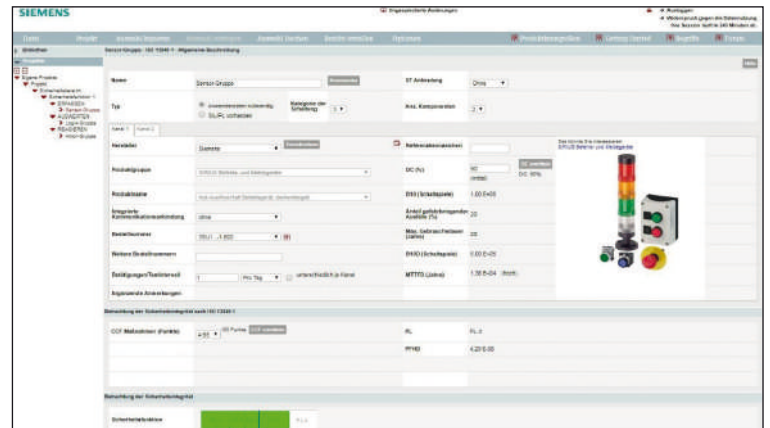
SIEMENS

Ungespeicherte Änderungen

Abmelden
Verbindung zur Sitzung
Ihre Sitzung läuft in 240 Minuten ab.

Datei Projekt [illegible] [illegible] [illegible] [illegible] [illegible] Optionen

Projektübersicht Leitfaden Begriffe Forum

Bibliothek

Sensor-Gruppe - ISO 13849-1 - Allgemeine Beschreibung

Hilfe

Eigene Projekte
Projekt
Sicherheitsfunktion
Sicherheitsfunktion 1
ERFASSEN
Sensor-Gruppe
AUSWERTEN
Logik-Gruppe
REAGIEREN
Aktor-Gruppe

Name
Sensor-Gruppe
Kommentar

ST-Architektur
Ohne

Typ
Anwenderdaten notwendig
SIL/PL vorhanden

Kategorie der Schaltung
3

Anz. Komponenten
2

Kanal 1
Kanal 2

Hersteller
Siemens

Referenzkennzeichen

Das könnte Sie interessieren:
SIRIUS Befehls- und Meldegeräte

Produktgruppe
SIRIUS Befehls- und Meldegeräte

DC (%)
90
mittel

DC: 90%

Produktname
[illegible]

B10 (Schaltspiele)
1.00 E+05

Integrierte Kommunikationsanbindung
ohne

Anteil gefährlicher Ausfälle (%)
20

Bestellnummer
3SU1 ...1.AA00

Max. Gebrauchsdauer (Jahre)
20

Weitere Bestellnummern

B10D (Schaltspiele)
5.00 E+05

Betätigungen/Taktintervall
1
Pro Tag
unterschiedlich je Kanal

MTTFD (Jahre)
1.36 E+04
Hoch

Ergänzende Anmerkungen

Berechnung der Sicherheitsintegrität nach ISO 13849-1

CCF-Maßnahmen (Punkte)
≥65
65 Punkte
CCF ermitteln

PL
PL e

PFHD
4.29 E-08

Berechnung der Sicherheitsintegrität

Sicherheitsfunktion
PL e